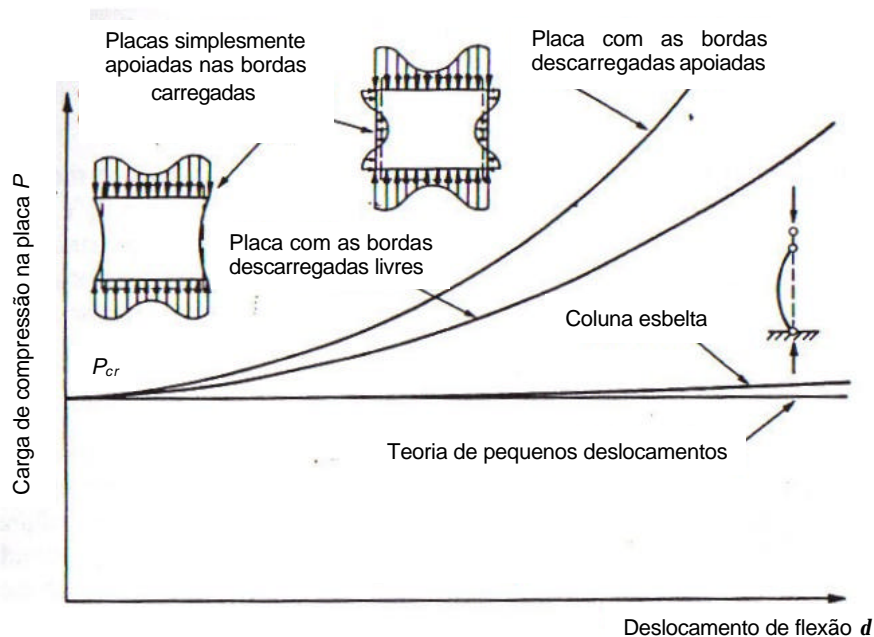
Placas simplesmente apoiadas nas bordas carregadas

Placa com as bordas descarregadas apoiadas

Placa com as bordas descarregadas livres

Coluna esbelta

$P_{cr}$

Teoria de pequenos deslocamentos

Carga de compressão na placa $P$

Deslocamento de flexão $d$